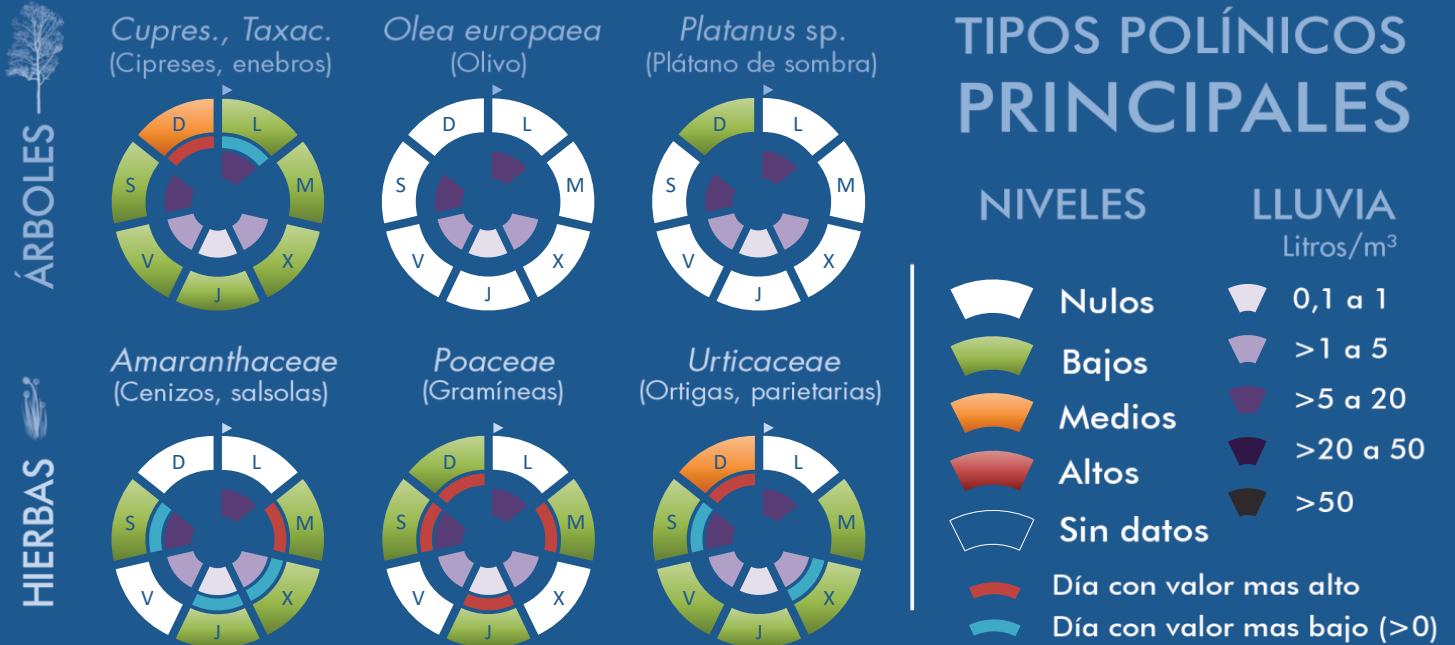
ÁRBOLES

Cupres., Taxac.
(Cipreses, enebros)
D L M X J V S

Olea europaea
(Olivo)
D L M X J V S

Platanus sp.
(Plátano de sombra)
D L M X J V S

TIPOS POLÍNICOS
PRINCIPALES

NIVELES

Nulos
Bajos
Medios
Altos
Sin datos

LLUVIA
Litros/m³

0,1 a 1
>1 a 5
>5 a 20
>20 a 50
>50

HIERBAS

Amaranthaceae
(Cenizos, salsolas)
D L M X J V S

Poaceae
(Gramíneas)
D L M X J V S

Urticaceae
(Ortigas, parietarias)
D L M X J V S

Día con valor mas alto
Día con valor mas bajo (>0)